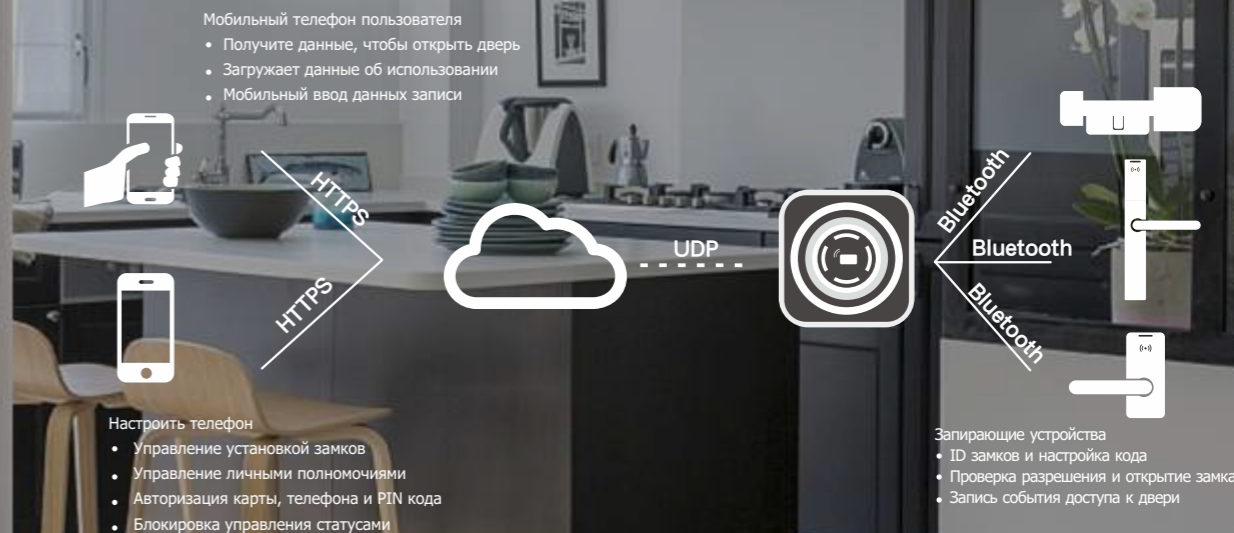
Мобильный телефон пользователя
• Получите данные, чтобы открыть дверь
• Загружает данные об использовании
• Мобильный ввод данных записи

HTTPS
HTTPS
UDP
Bluetooth
Bluetooth
Bluetooth

Настроить телефон
• Управление установкой замков
• Управление личными полномочиями
• Авторизация карты, телефона и PIN кода
• Блокировка управления статусами

Запирающие устройства
• ID замков и настройка кода
• Проверка разрешения и открытие замка
• Запись события доступа к двери